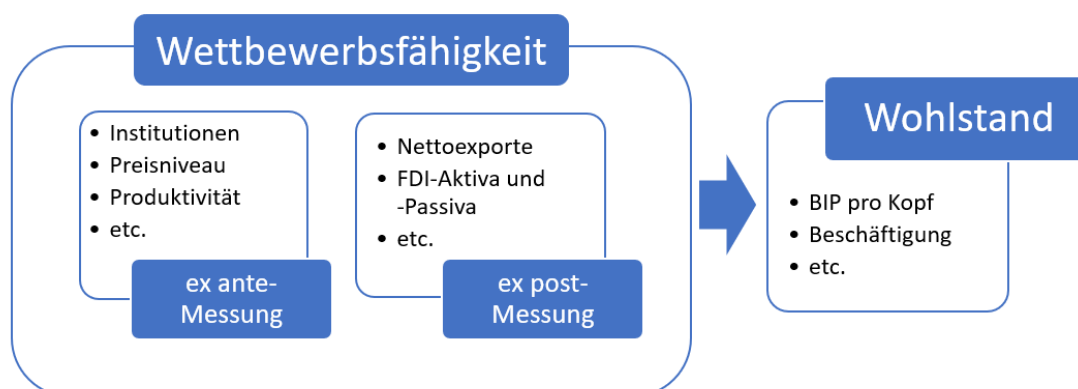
Wettbewerbsfähigkeit

- Institutionen
- Preisniveau
- Produktivität
- etc.

ex ante-Messung

- Nettoexporte
- FDI-Aktiva und -Passiva
- etc.

ex post-Messung

Wohlstand

- BIP pro Kopf
- Beschäftigung
- etc.